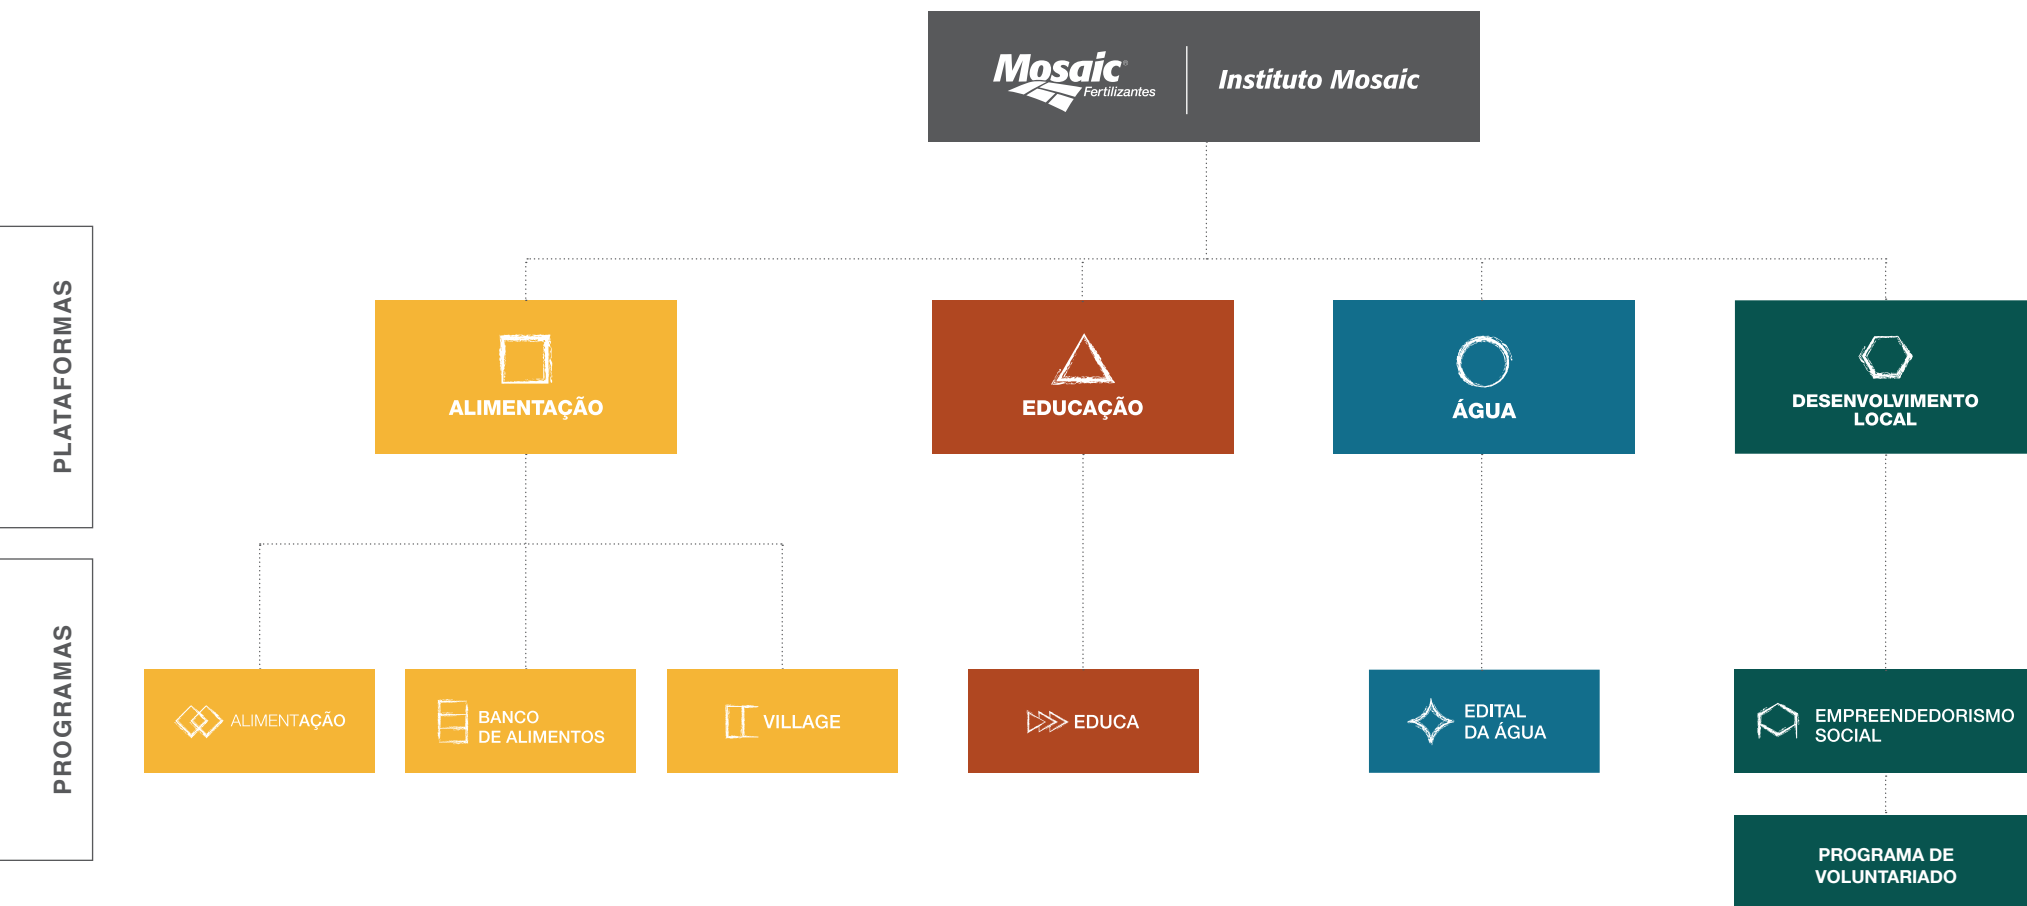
Mosaic Fertilizantes

Instituto Mosaic

PLATAFORMAS

ALIMENTAÇÃO

EDUCAÇÃO

ÁGUA

DESENVOLVIMENTO LOCAL

PROGRAMAS

ALIMENTAÇÃO

BANCO DE ALIMENTOS

VILLAGE

EDUCA

EDITAL DA ÁGUA

EMPREENDEDORISMO SOCIAL

PROGRAMA DE VOLUNTARIADO